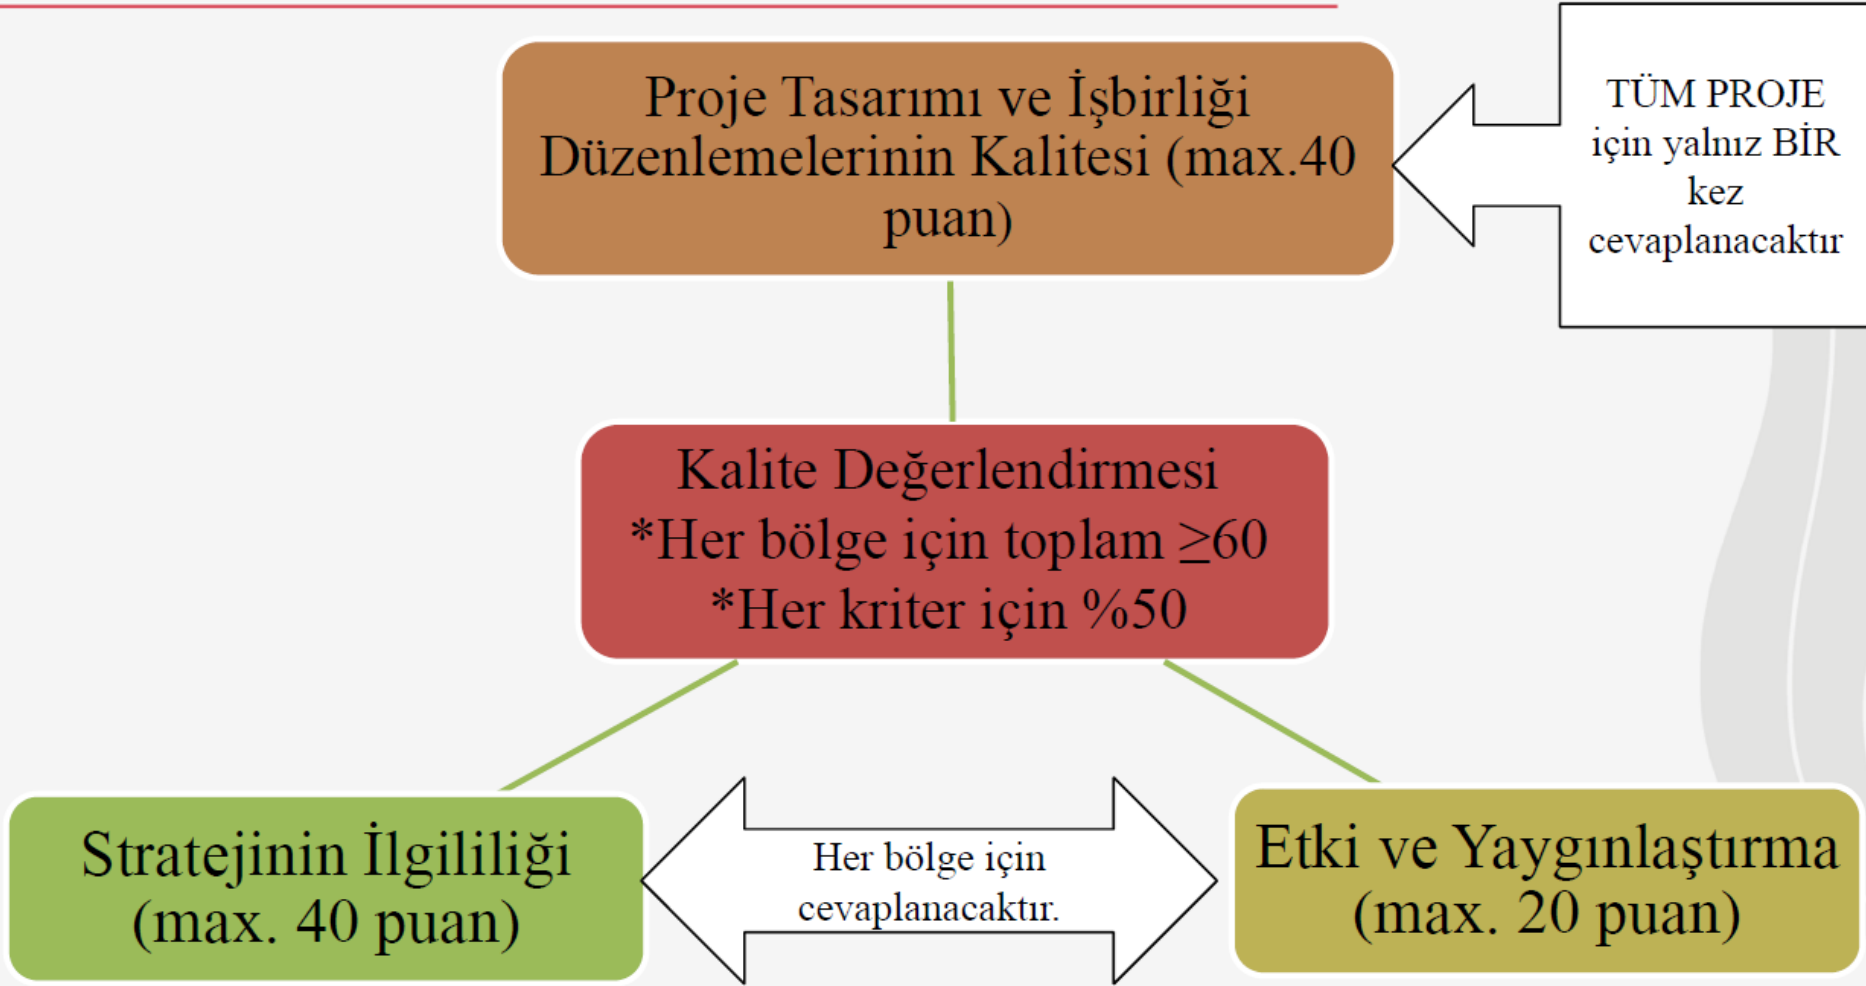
Proje Tasarımı ve İşbirliği Düzenlemelerinin Kalitesi (max.40 puan)

TÜM PROJE için yalnız BİR kez cevaplanacaktır

Kalite Değerlendirmesi
*Her bölge için toplam $\geq 60$
*Her kriter için %50

Stratejinin İlgililiği (max. 40 puan)

Her bölge için cevaplanacaktır.

Etki ve Yaygınlaştırma (max. 20 puan)